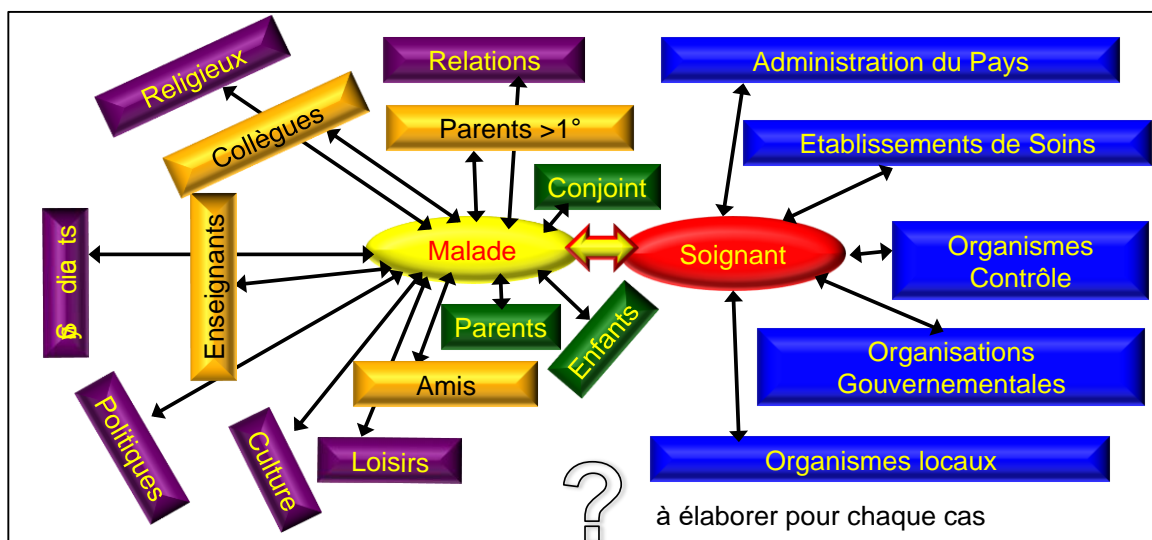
Religieux

Collègues

Relations

Parents >1°

Conjoint

Administration du Pays

Etablissements de Soins

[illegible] dia ts

Enseignants

Malade

Soignant

Organismes Contrôle

Parents

Enfants

Organisations Gouvernementales

Politiques

Amis

Culture

Loisirs

Organismes locaux

?

à élaborer pour chaque cas